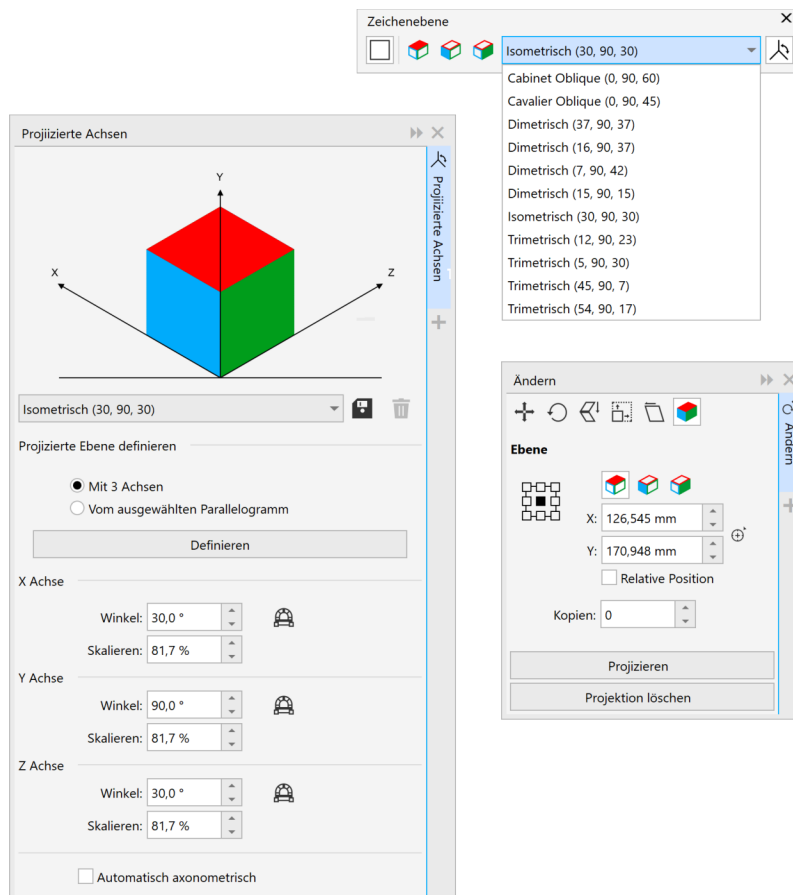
Zeichenebene

Isometrisch (30, 90, 30)

Cabinet Oblique (0, 90, 60)
Cavalier Oblique (0, 90, 45)
Dimetrisch (37, 90, 37)
Dimetrisch (16, 90, 37)
Dimetrisch (7, 90, 42)
Dimetrisch (15, 90, 15)
Isometrisch (30, 90, 30)
Trimetrisch (12, 90, 23)
Trimetrisch (5, 90, 30)
Trimetrisch (45, 90, 7)
Trimetrisch (54, 90, 17)

Projizierte Achsen

Projizierte Achsen

Y
X
Z

Isometrisch (30, 90, 30)

Projizierte Ebene definieren

Mit 3 Achsen
Vom ausgewählten Parallelogramm

Definieren

X Achse
Winkel: 30,0 °
Skalieren: 81,7 %

Y Achse
Winkel: 90,0 °
Skalieren: 81,7 %

Z Achse
Winkel: 30,0 °
Skalieren: 81,7 %

Automatisch axonometrisch

Ändern

Ändern

Ebene

X: 126,545 mm
Y: 170,948 mm
Relative Position

Kopien: 0

Projizieren
Projektion löschen